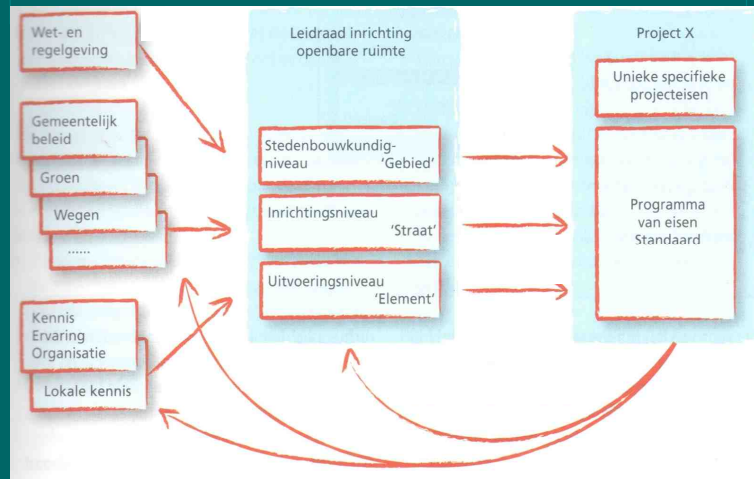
Wet- en regelgeving

Gemeentelijk beleid

Groen

Wegen

......

Kennis
Ervaring
Organisatie

Lokale kennis

Leidraad inrichting openbare ruimte

Stedenbouwkundigniveau 'Gebied'

Inrichtingsniveau 'Straat'

Uitvoeringsniveau 'Element'

Project X

Unieke specifieke projecteisen

Programma van eisen Standaard